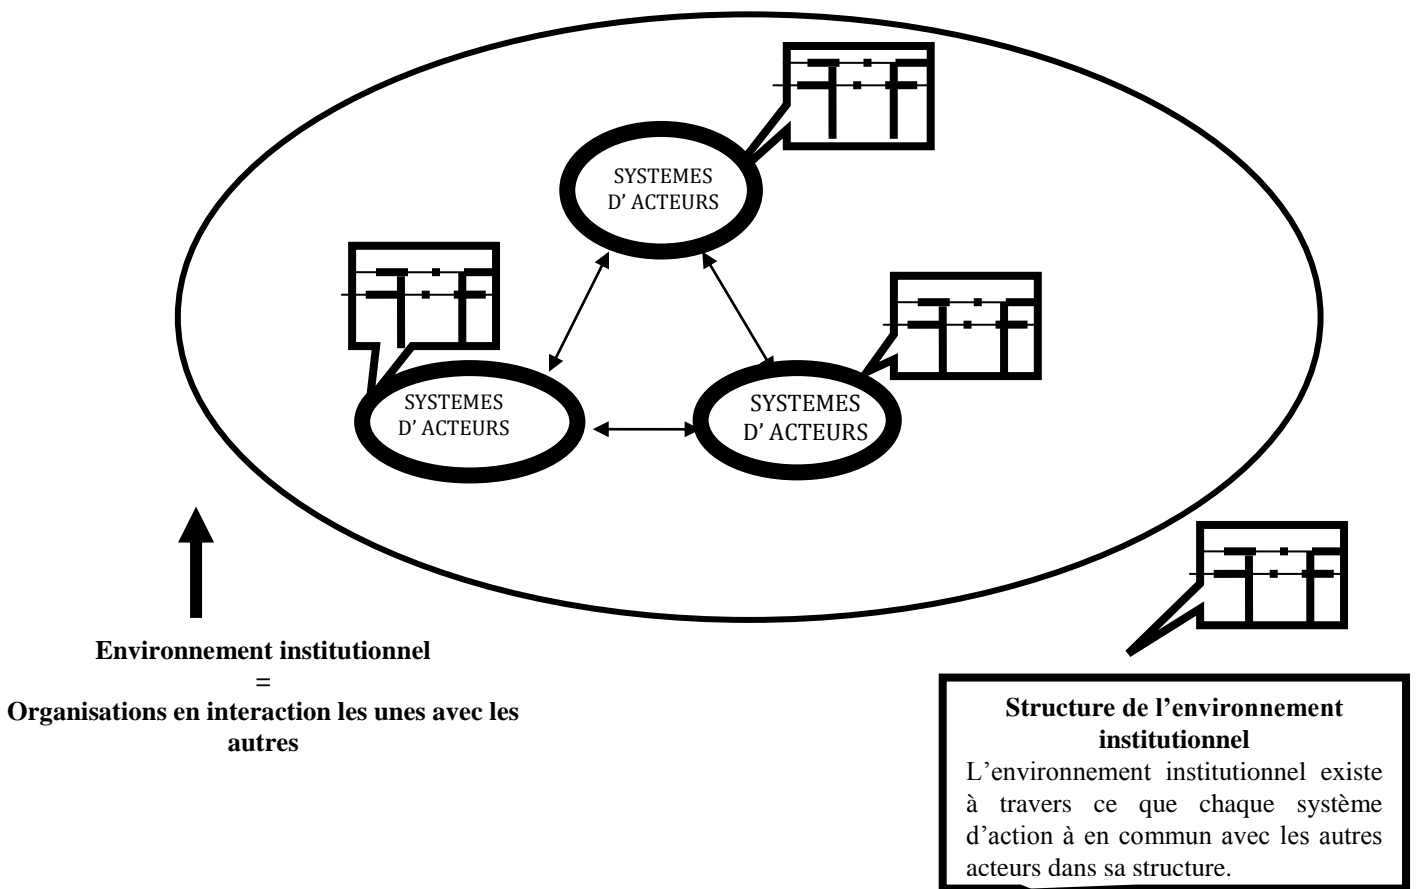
SYSTEMES D' ACTEURS

SYSTEMES D' ACTEURS

SYSTEMES D' ACTEURS

Environnement institutionnel
=
Organisations en interaction les unes avec les autres

Structure de l'environnement institutionnel
L'environnement institutionnel existe à travers ce que chaque système d'action à en commun avec les autres acteurs dans sa structure.